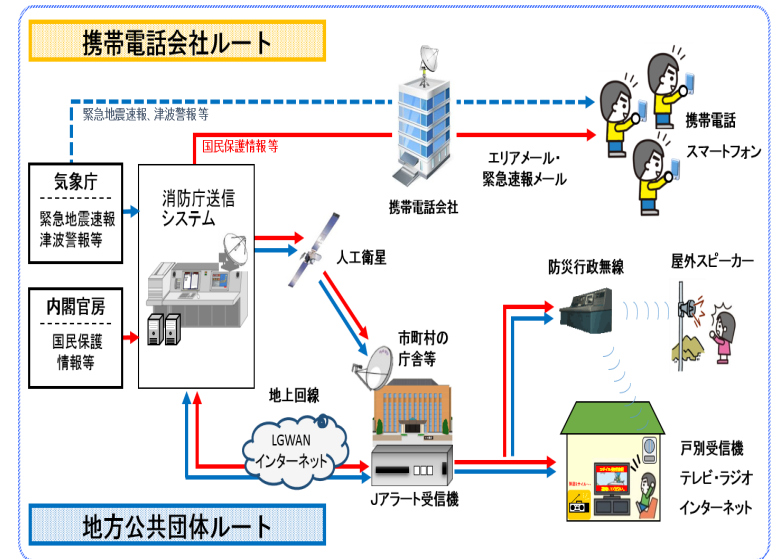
携帯電話会社ルート

緊急地震速報、津波警報等

国民保護情報等

携帯電話
スマートフォン

エリアメール・
緊急速報メール

携帯電話会社

気象庁
緊急地震速報
津波警報等

消防庁送信
システム

人工衛星

内閣官房
国民保護
情報等

防災行政無線

屋外スピーカー

市町村の
庁舎等

地上回線

LGWAN
インターネット

Jアラート受信機

戸別受信機
テレビ・ラジオ
インターネット

地方公共団体ルート